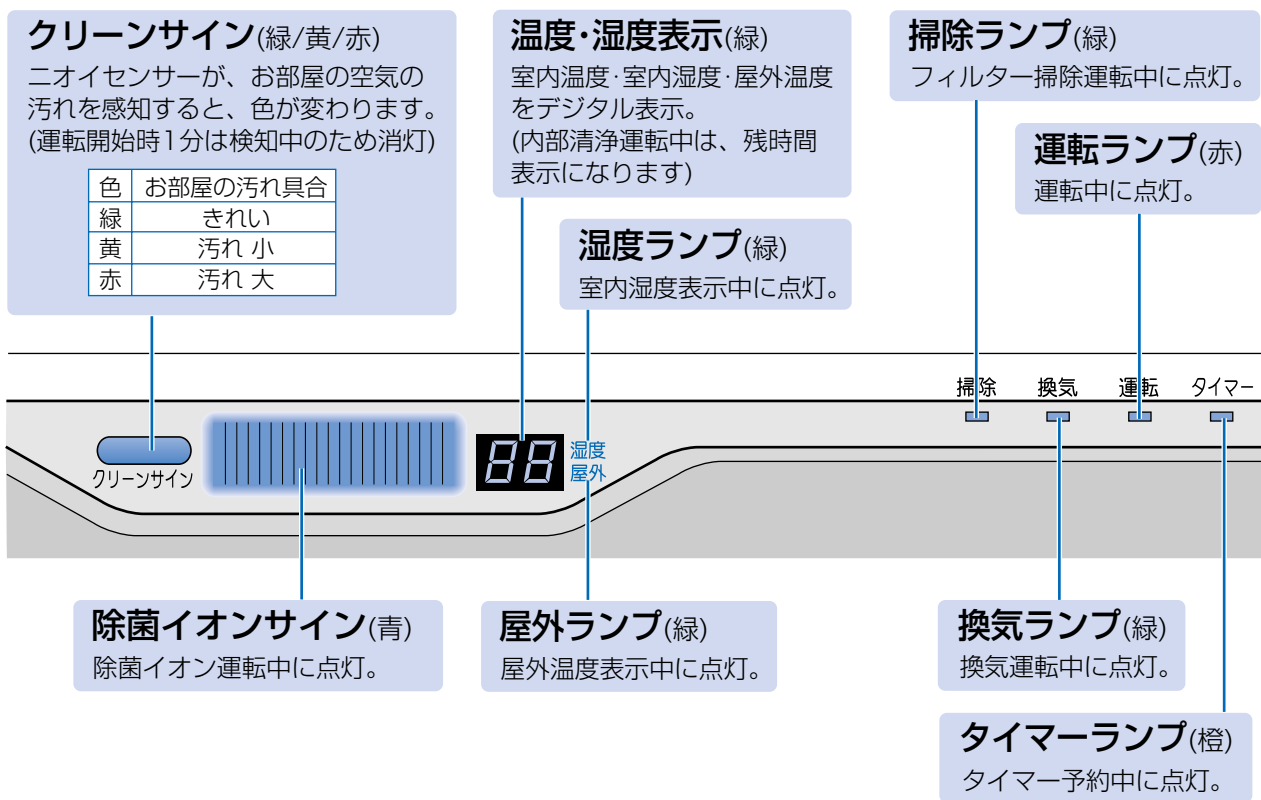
クリーンサイン(緑/黄/赤)
ニオイセンサーが、お部屋の空気の汚れを感知すると、色が変わります。(運転開始時1分は検知中のため消灯)

| 色 | お部屋の汚れ具合 |
|---|---|
| 緑 | きれい |
| 黄 | 汚れ 小 |
| 赤 | 汚れ 大 |

温度・湿度表示(緑)
室内温度･室内湿度･屋外温度をデジタル表示。
(内部清浄運転中は、残時間表示になります)

湿度ランプ(緑)
室内湿度表示中に点灯。

掃除ランプ(緑)
フィルター掃除運転中に点灯。

運転ランプ(赤)
運転中に点灯。

掃除 換気 運転 タイマー

クリーンサイン

88 湿度 屋外

除菌イオンサイン(青)
除菌イオン運転中に点灯。

屋外ランプ(緑)
屋外温度表示中に点灯。

換気ランプ(緑)
換気運転中に点灯。

タイマーランプ(橙)
タイマー予約中に点灯。